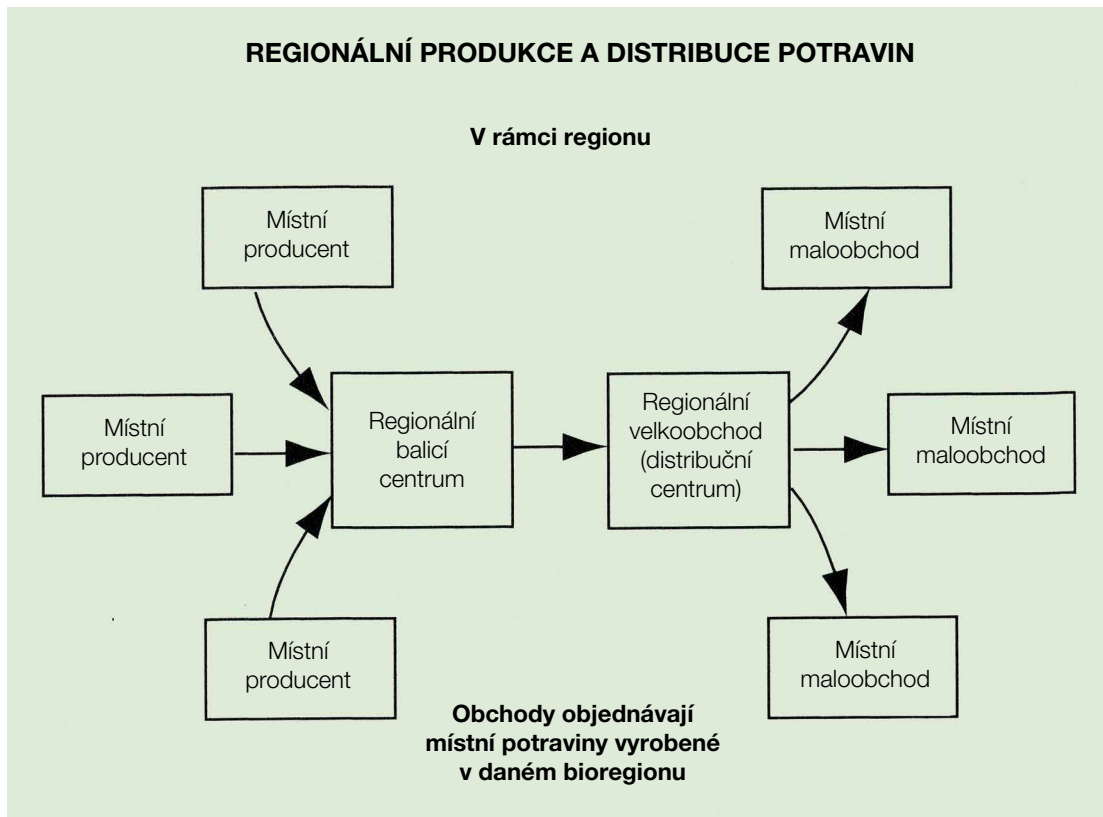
REGIONÁLNÍ PRODUKCE A DISTRIBUCE POTRAVIN

V rámci regionu

Místní producent

Místní maloobchod

Místní producent

Regionální balicí centrum

Regionální velkoobchod (distribuční centrum)

Místní maloobchod

Místní producent

Místní maloobchod

Obchody objednávají místní potraviny vyrobené v daném bioregionu